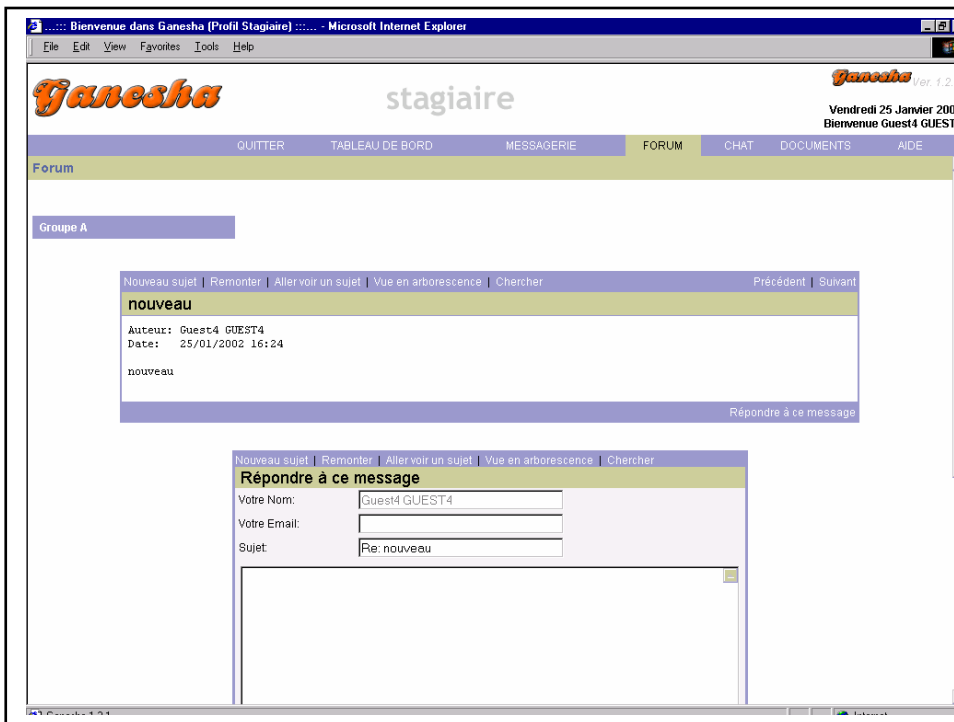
.....:: Bienvenue dans Ganesha (Profil Stagiaire) ::.... - Microsoft Internet Explorer

File Edit View Favorites Tools Help

Ganesha

stagiaire

Ganesha Ver. 1.2.

Vendredi 25 Janvier 200

Bienvenue Guest4 GUEST

QUITTER TABLEAU DE BORD MESSAGERIE FORUM CHAT DOCUMENTS AIDE

Forum

Groupe A

Nouveau sujet | Remonter | Aller voir un sujet | Vue en arborescence | Chercher

Précédent | Suivant

nouveau

Auteur: Guest4 GUEST4
Date: 25/01/2002 16:24

nouveau

Répondre à ce message

Nouveau sujet | Remonter | Aller voir un sujet | Vue en arborescence | Chercher

Répondre à ce message

Votre Nom: Guest4 GUEST4

Votre Email:

Sujet: Re: nouveau

Ganesha 1.2.1

Internet